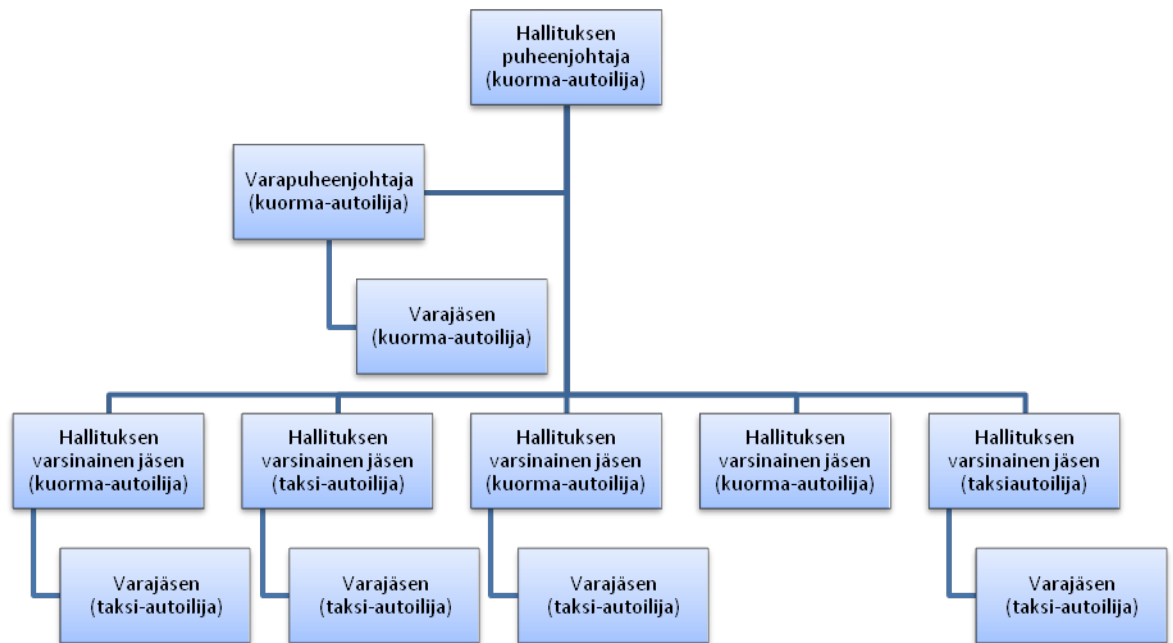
Hallituksen puheenjohtaja (kuorma-autoilija)

Varapuheenjohtaja (kuorma-autoilija)

Varajäsen (kuorma-autoilija)

Hallituksen varsinainen jäsen (kuorma-autoilija)

Hallituksen varsinainen jäsen (taksi-autoilija)

Hallituksen varsinainen jäsen (kuorma-autoilija)

Hallituksen varsinainen jäsen (kuorma-autoilija)

Hallituksen varsinainen jäsen (taksiautoilija)

Varajäsen (taksi-autoilija)

Varajäsen (taksi-autoilija)

Varajäsen (taksi-autoilija)

Varajäsen (taksi-autoilija)